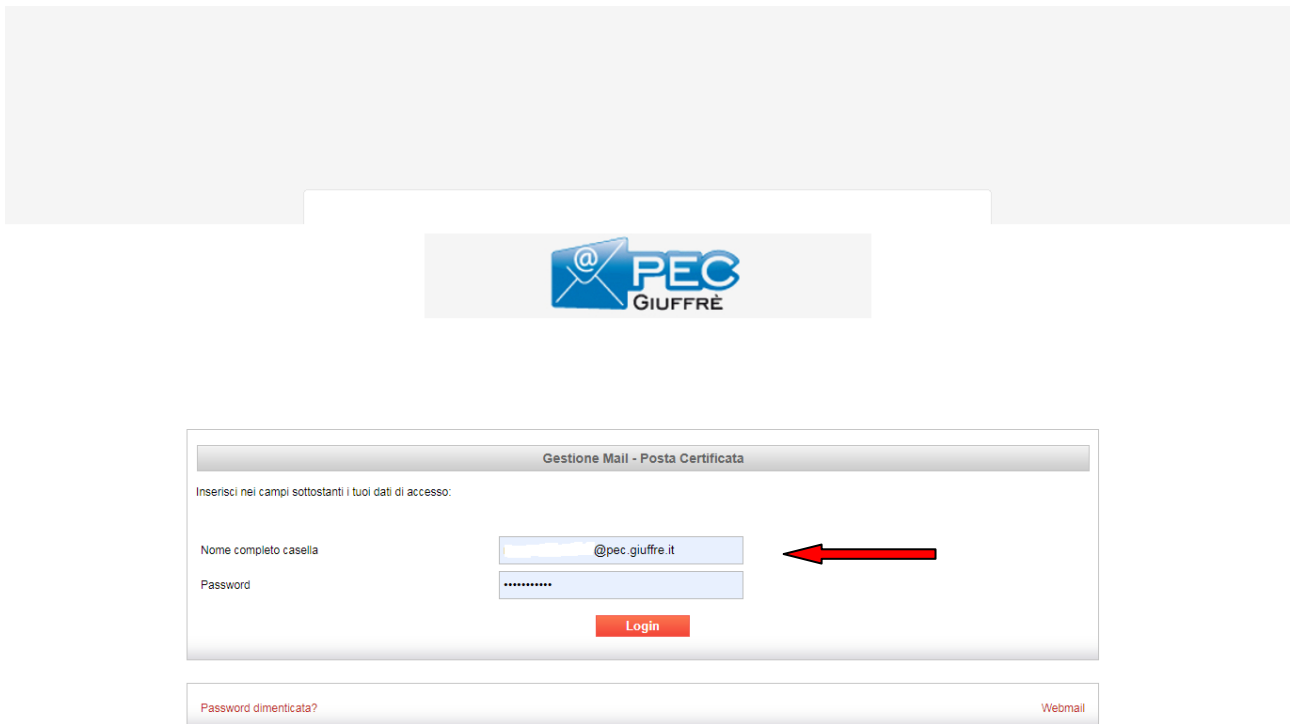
@ PEC GIUFFRÈ

Gestione Mail - Posta Certificata

Inserisci nei campi sottostanti i tuoi dati di accesso:

Nome completo casella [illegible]@pec.giuffre.it

Password ••••••••••••

Login

Password dimenticata?

Webmail